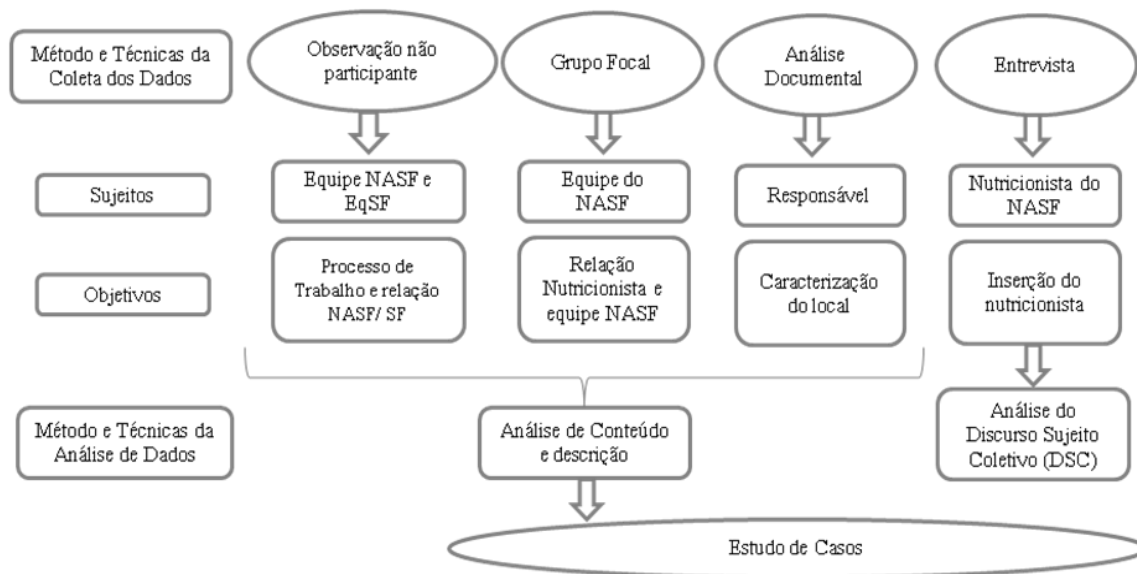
Método e Técnicas da Coleta dos Dados

Observação não participante

Grupo Focal

Análise Documental

Entrevista

Sujeitos

Equipe NASF e EqSF

Equipe do NASF

Responsável

Nutricionista do NASF

Objetivos

Processo de Trabalho e relação NASF/ SF

Relação Nutricionista e equipe NASF

Caracterização do local

Inserção do nutricionista

Método e Técnicas da Análise de Dados

Análise de Conteúdo e descrição

Análise do Discurso Sujeito Coletivo (DSC)

Estudo de Casos